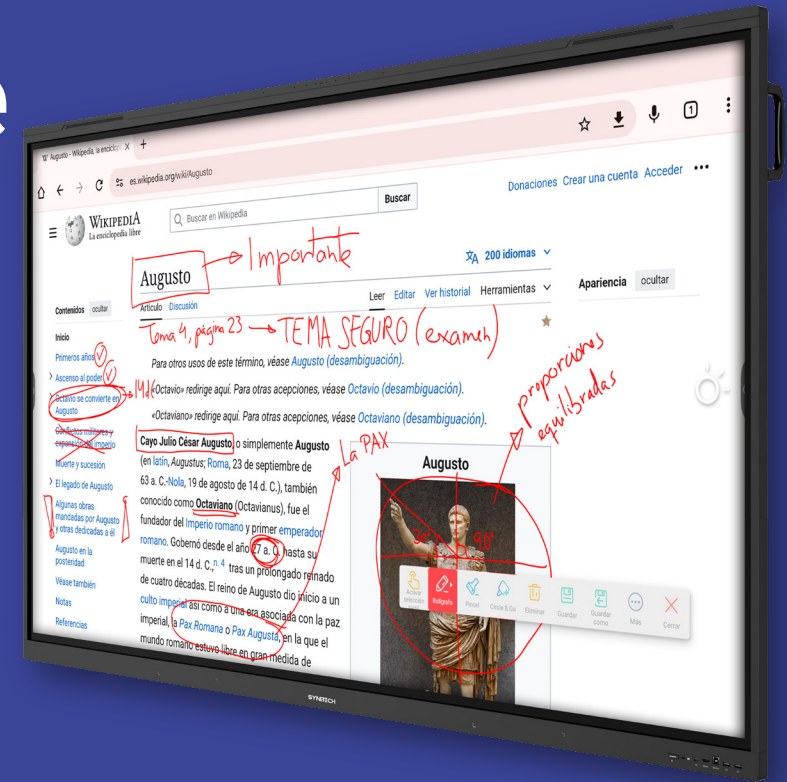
Augusto - Wikipedia, la enciclo ×  +

es.wikipedia.org/wiki/Augusto

Donaciones  Crear una cuenta  Acceder  •••

WIKIPEDIA
La enciclopedia libre

Buscar en Wikipedia  Buscar

Augusto → Importante

200 idiomas

Artículo  Discusión  Leer  Editar  Ver historial  Herramientas

Apariencia  ocultar

Contenidos  ocultar

Inicio
Primeros años
Ascenso al poder
Octavio se convierte en Augusto
Conflictos militares y expansión del imperio
Muerte y sucesión
El legado de Augusto
Algunas obras mandadas por Augusto y otras dedicadas a él
Augusto en la posteridad
Véase también
Notas
Referencias

Tema 4, página 23 → TEMA SEGURO (examen)

Para otros usos de este término, véase Augusto (desambiguación).

«Octavio» redirige aquí. Para otras acepciones, véase Octavio (desambiguación).

«Octaviano» redirige aquí. Para otras acepciones, véase Octaviano (desambiguación).

Cayo Julio César Augusto o simplemente Augusto (en latín, Augustus; Roma, 23 de septiembre de 63 a. C.-Nola, 19 de agosto de 14 d. C.), también conocido como Octaviano (Octavianus), fue el fundador del Imperio romano y primer emperador romano. Gobernó desde el año 27 a. C. hasta su muerte en el 14 d. C.,n. 4 tras un prolongado reinado de cuatro décadas. El reino de Augusto dio inicio a un culto imperial así como a una era asociada con la paz imperial, la Pax Romana o Pax Augusta, en la que el mundo romano estuvo libre en gran medida de

14 d.C.

La PAX

proporciones equilibradas

Augusto

30°  90°

Activar selección  Bolígrafo  Pincel  Circle & Go  Eliminar  Guardar  Guardar como  Más  Cerrar

SYNETECH